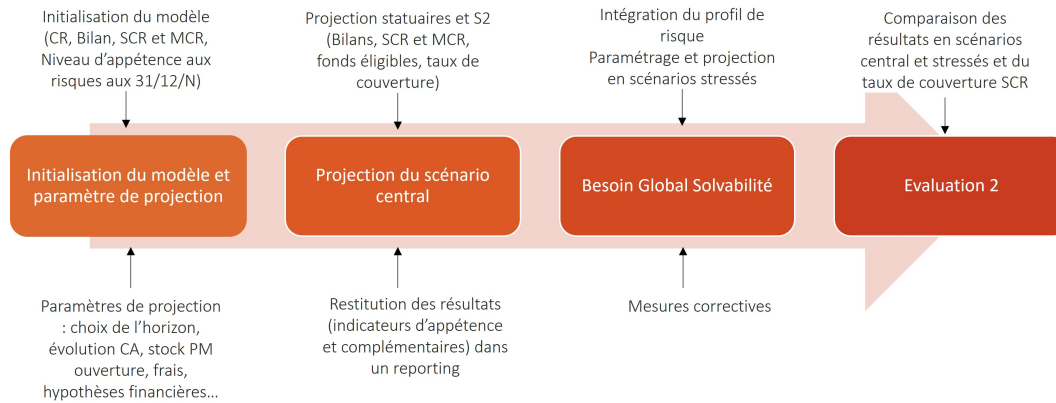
Initialisation du modèle (CR, Bilan, SCR et MCR, Niveau d'appétence aux risques aux 31/12/N)

Projection statuaires et S2 (Bilans, SCR et MCR, fonds éligibles, taux de couverture)

Intégration du profil de risque
Paramétrage et projection en scénarios stressés

Comparaison des résultats en scénarios central et stressés et du taux de couverture SCR

Initialisation du modèle et paramètre de projection

Projection du scénario central

Besoin Global Solvabilité

Evaluation 2

Paramètres de projection : choix de l'horizon, évolution CA, stock PM ouverture, frais, hypothèses financières…

Restitution des résultats (indicateurs d'appétence et complémentaires) dans un reporting

Mesures correctives